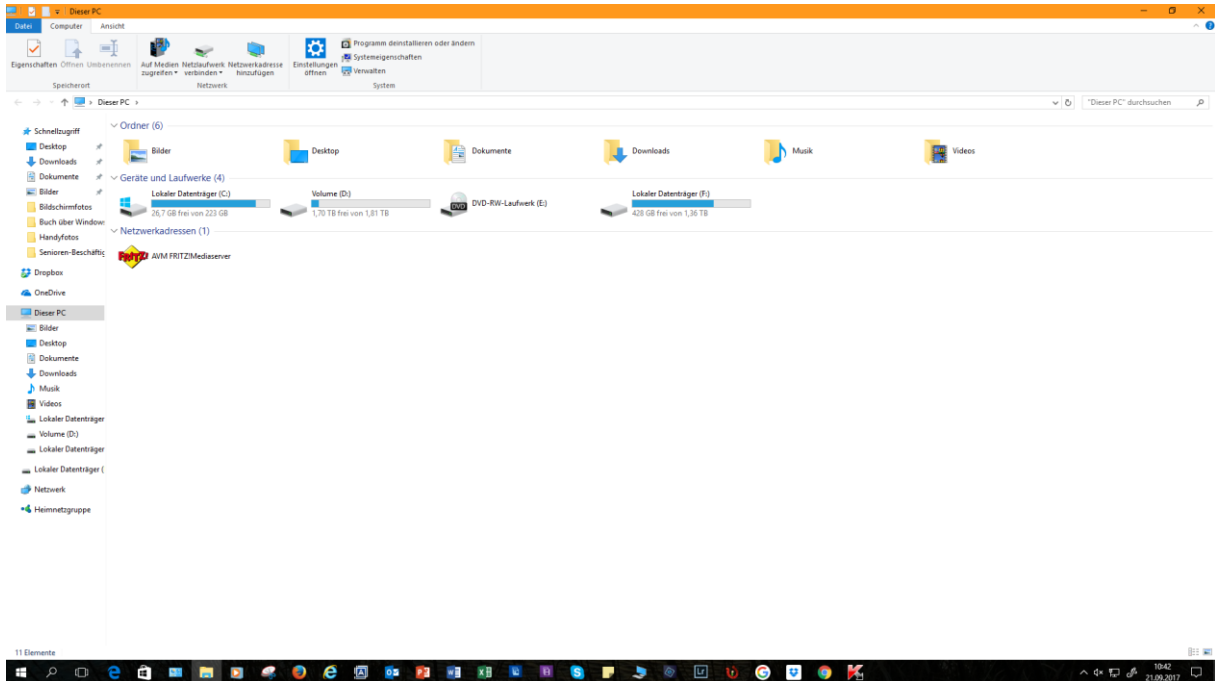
Dieser PC

Datei Computer Ansicht

Eigenschaften Öffnen Umbenennen
Speicherort

Auf Medien zugreifen Netzlaufwerk verbinden Netzwerkadresse hinzufügen
Netzwerk

Einstellungen öffnen
Programm deinstallieren oder ändern
Systemeigenschaften
Verwalten
System

Dieser PC

"Dieser PC" durchsuchen

Schnellzugriff
Desktop
Downloads
Dokumente
Bilder
Bildschirmfotos
Buch über Windows
Handyfotos
Senioren-Beschäftig
Dropbox
OneDrive
Dieser PC
Bilder
Desktop
Dokumente
Downloads
Musik
Videos
Lokaler Datenträger
Volume (D:)
Lokaler Datenträger
Lokaler Datenträger (
Netzwerk
Heimnetzgruppe

Ordner (6)
Bilder
Desktop
Dokumente
Downloads
Musik
Videos

Geräte und Laufwerke (4)
Lokaler Datenträger (C:)
26,7 GB frei von 223 GB
Volume (D:)
1,70 TB frei von 1,81 TB
DVD-RW-Laufwerk (E:)
Lokaler Datenträger (F:)
428 GB frei von 1,36 TB

Netzwerkadressen (1)
AVM FRITZ!Mediaserver

11 Elemente

10:42
21.09.2017